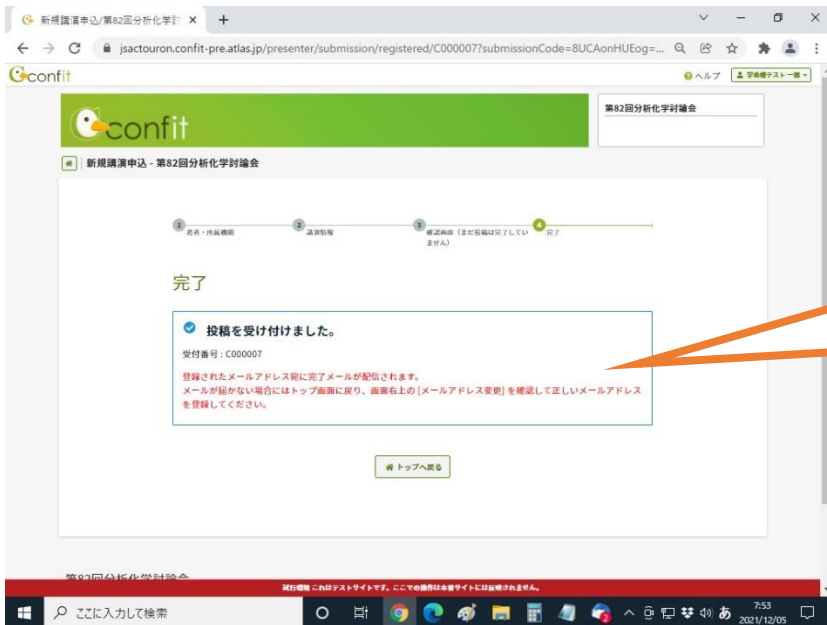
新規講演申込/第82回分析化学討 ×  +

jsactouron.confit-pre.atlas.jp/presenter/submission/registered/C000007?submissionCode=8UCAonHUEog=...

confit

ヘルプ  学会標テスト一郎

confit

第82回分析化学討論会

新規講演申込 - 第82回分析化学討論会

1 著者・所属機関  2 講演情報  3 確認画面（まだ投稿は完了していません）  4 完了

完了

投稿を受け付けました。

受付番号：C000007

登録されたメールアドレス宛に完了メールが配信されます。
メールが届かない場合にはトップ画面に戻り、画面右上の［メールアドレス変更］を確認して正しいメールアドレスを登録してください。

トップへ戻る

第82回分析化学討論会

試行環境 これはテストサイトです。ここでの操作は本番サイトには反映されません。

ここに入力して検索

7:53
2021/12/05